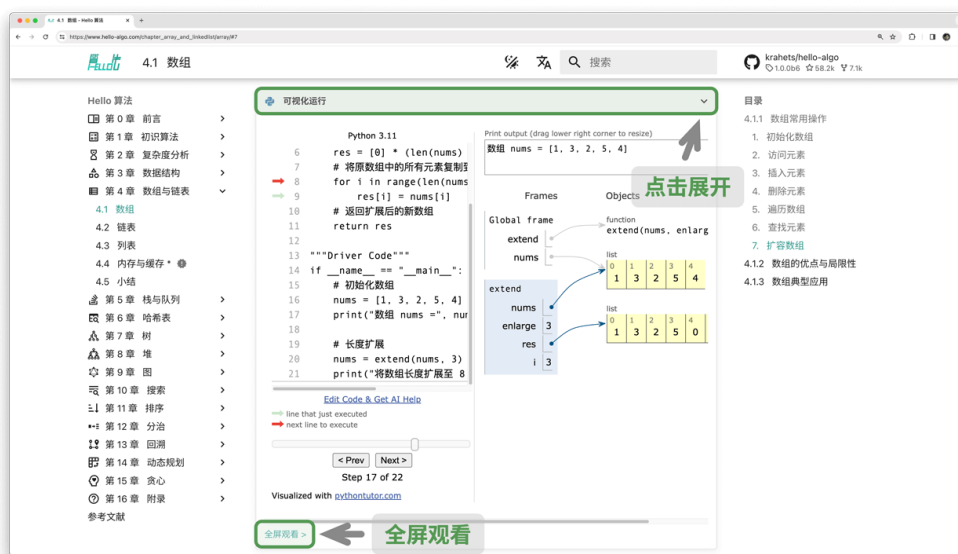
4.1 数组 - Hello 算法

https://www.hello-algo.com/chapter_array_and_linkedlist/array/#7

4.1 数组

搜索

krahets/hello-algo
1.0.0b6 58.2k 7.1k

Hello 算法
第 0 章 前言
第 1 章 初识算法
第 2 章 复杂度分析
第 3 章 数据结构
第 4 章 数组与链表
4.1 数组
4.2 链表
4.3 列表
4.4 内存与缓存 *
4.5 小结
第 5 章 栈与队列
第 6 章 哈希表
第 7 章 树
第 8 章 堆
第 9 章 图
第 10 章 搜索
第 11 章 排序
第 12 章 分治
第 13 章 回溯
第 14 章 动态规划
第 15 章 贪心
第 16 章 附录
参考文献

可视化运行

Python 3.11

6 res = [0] * (len(nums)
7 # 将原数组中的所有元素复制到
8 for i in range(len(nums
9 res[i] = nums[i]
10 # 返回扩展后的新数组
11 return res
12
13 """Driver Code"""
14 if __name__ == "__main__":
15 # 初始化数组
16 nums = [1, 3, 2, 5, 4]
17 print("数组 nums =", nur
18
19 # 长度扩展
20 nums = extend(nums, 3)
21 print("将数组长度扩展至 8

Edit Code & Get AI Help

line that just executed
next line to execute

< Prev Next >
Step 17 of 22

Visualized with pythontutor.com

Print output (drag lower right corner to resize)
数组 nums = [1, 3, 2, 5, 4]

Frames Objects

Global frame
extend
nums

function
extend(nums, enlarg

list
| 0 | 1 | 2 | 3 | 4 |
|---|---|---|---|---|
| 1 | 3 | 2 | 5 | 4 |

extend
nums
enlarge 3
res
i 3

list
| 0 | 1 | 2 | 3 | 4 |
|---|---|---|---|---|
| 1 | 3 | 2 | 5 | 0 |

点击展开

全屏观看 >

全屏观看

目录
4.1.1 数组常用操作
1. 初始化数组
2. 访问元素
3. 插入元素
4. 删除元素
5. 遍历数组
6. 查找元素
7. 扩容数组
4.1.2 数组的优点与局限性
4.1.3 数组典型应用